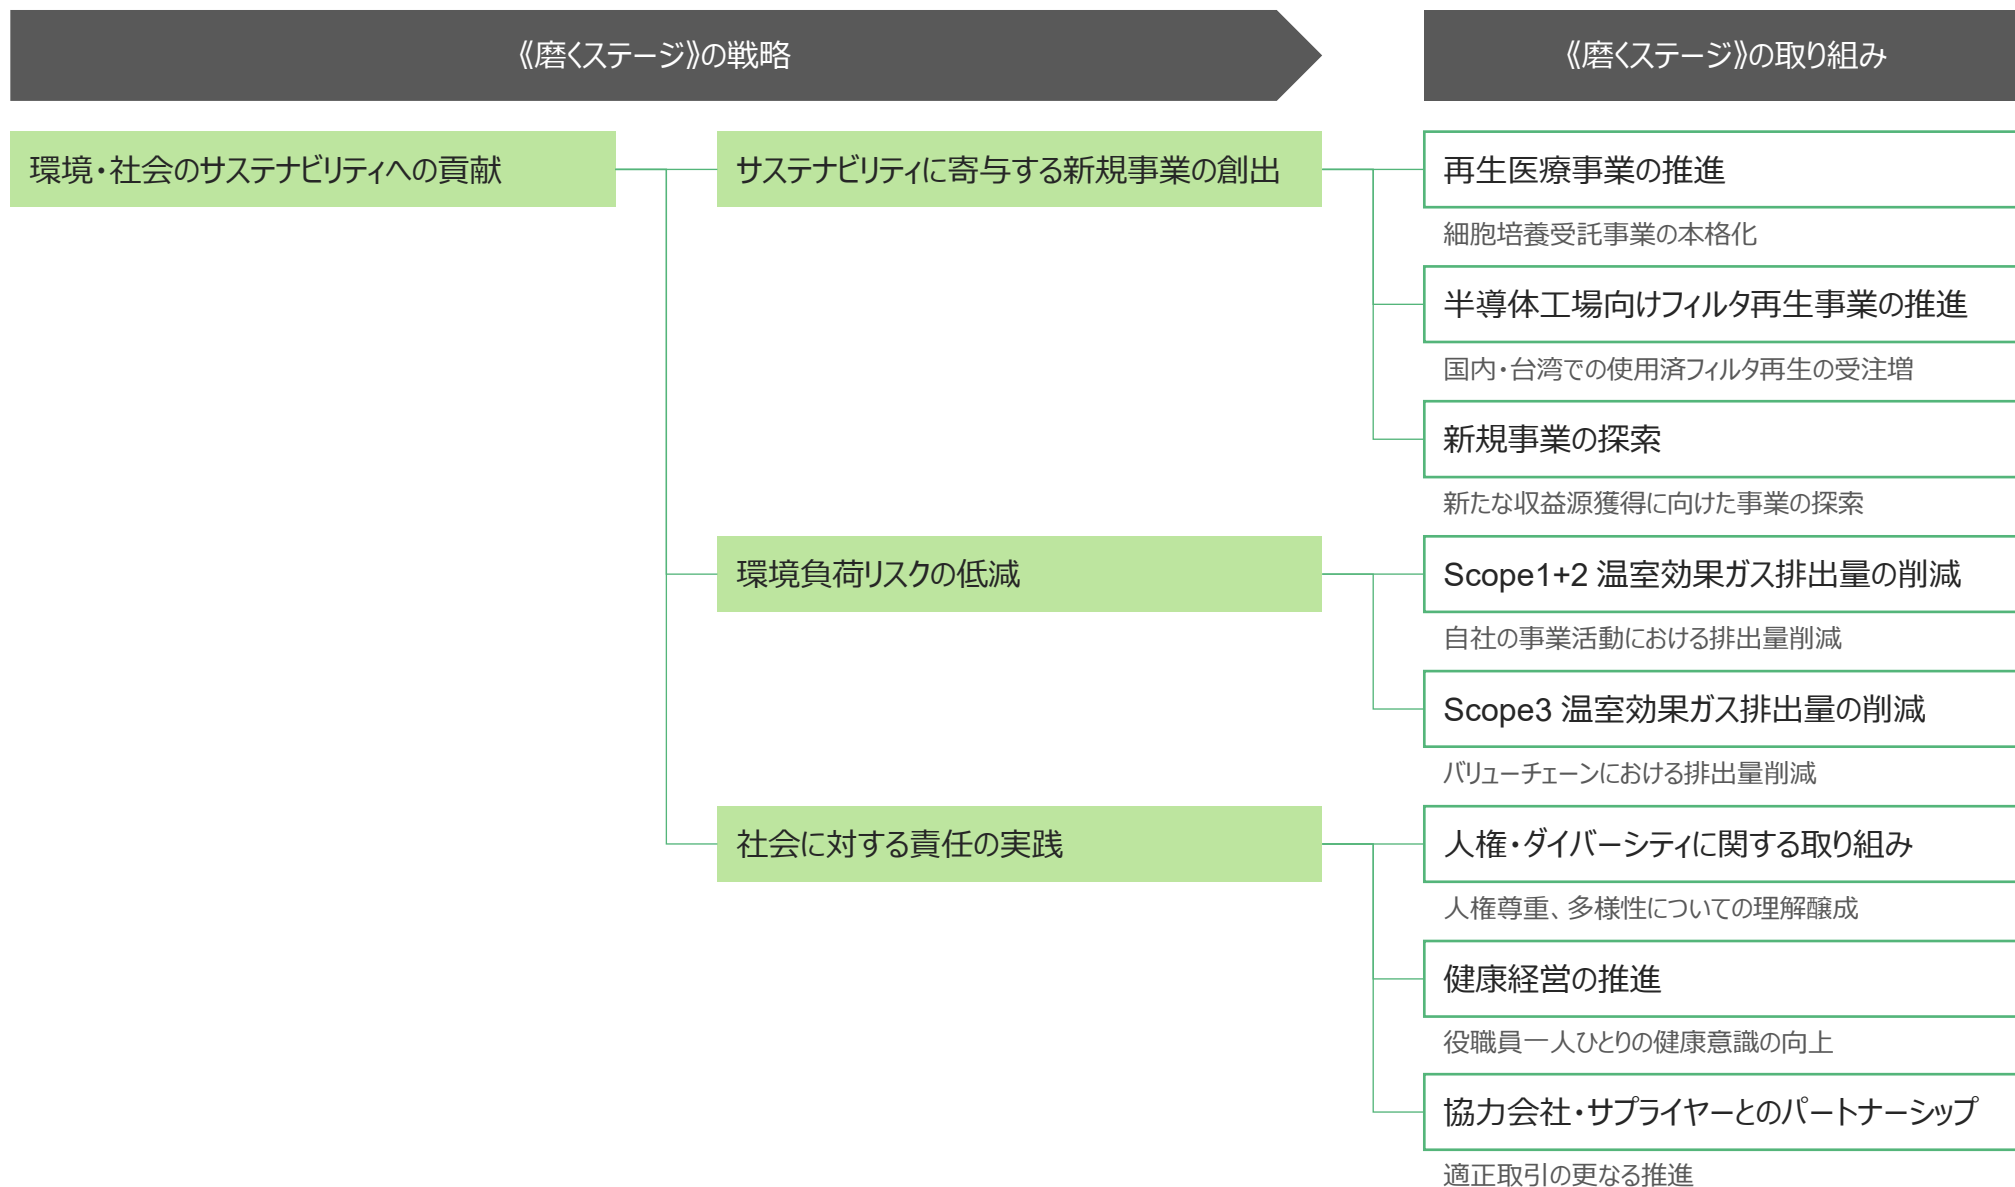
《磨くステージ》の戦略

《磨くステージ》の取り組み

環境・社会のサステナビリティへの貢献

サステナビリティに寄与する新規事業の創出

再生医療事業の推進

細胞培養受託事業の本格化

半導体工場向けフィルタ再生事業の推進

国内・台湾での使用済フィルタ再生の受注増

新規事業の探索

新たな収益源獲得に向けた事業の探索

環境負荷リスクの低減

Scope1+2 温室効果ガス排出量の削減

自社の事業活動における排出量削減

Scope3 温室効果ガス排出量の削減

バリューチェーンにおける排出量削減

社会に対する責任の実践

人権・ダイバーシティに関する取り組み

人権尊重、多様性についての理解醸成

健康経営の推進

役職員一人ひとりの健康意識の向上

協力会社・サプライヤーとのパートナーシップ

適正取引の更なる推進